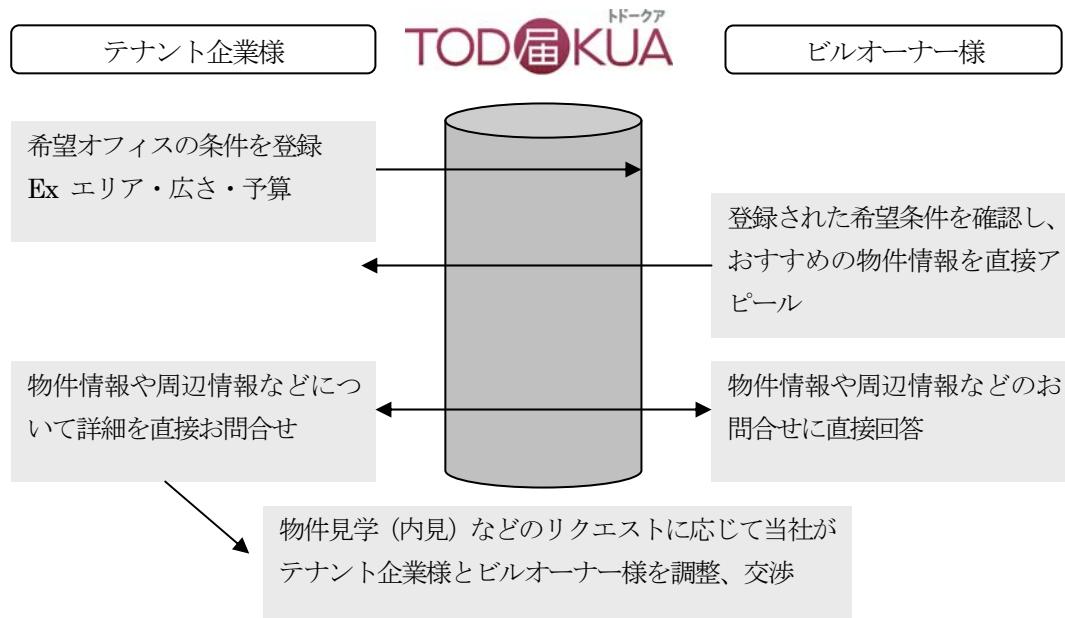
テナント企業様

トドークア
TOD届KUA

ビルオーナー様

希望オフィスの条件を登録
Ex エリア・広さ・予算

登録された希望条件を確認し、おすすめの物件情報を直接アピール

物件情報や周辺情報などについて詳細を直接お問合せ

物件情報や周辺情報などのお問合せに直接回答

物件見学（内見）などのリクエストに応じて当社がテナント企業様とビルオーナー様を調整、交渉